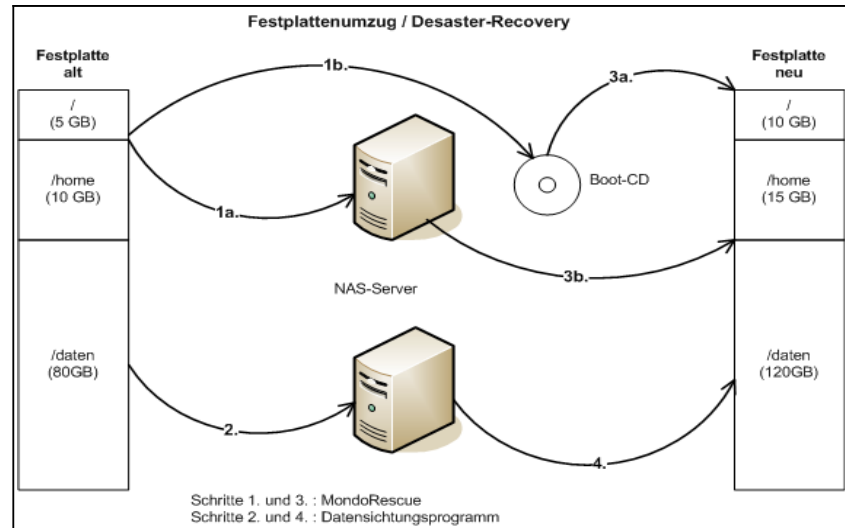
Festplattenumzug / Desaster-Recovery

Festplatte alt

/
(5 GB)

/home
(10 GB)

/daten
(80GB)

1b.

1a.

2.

NAS-Server

Boot-CD

3a.

3b.

4.

Festplatte neu

/
(10 GB)

/home
(15 GB)

/daten
(120GB)

Schritte 1. und 3. : MondoRescue
Schritte 2. und 4. : Datensichtungsprogramm